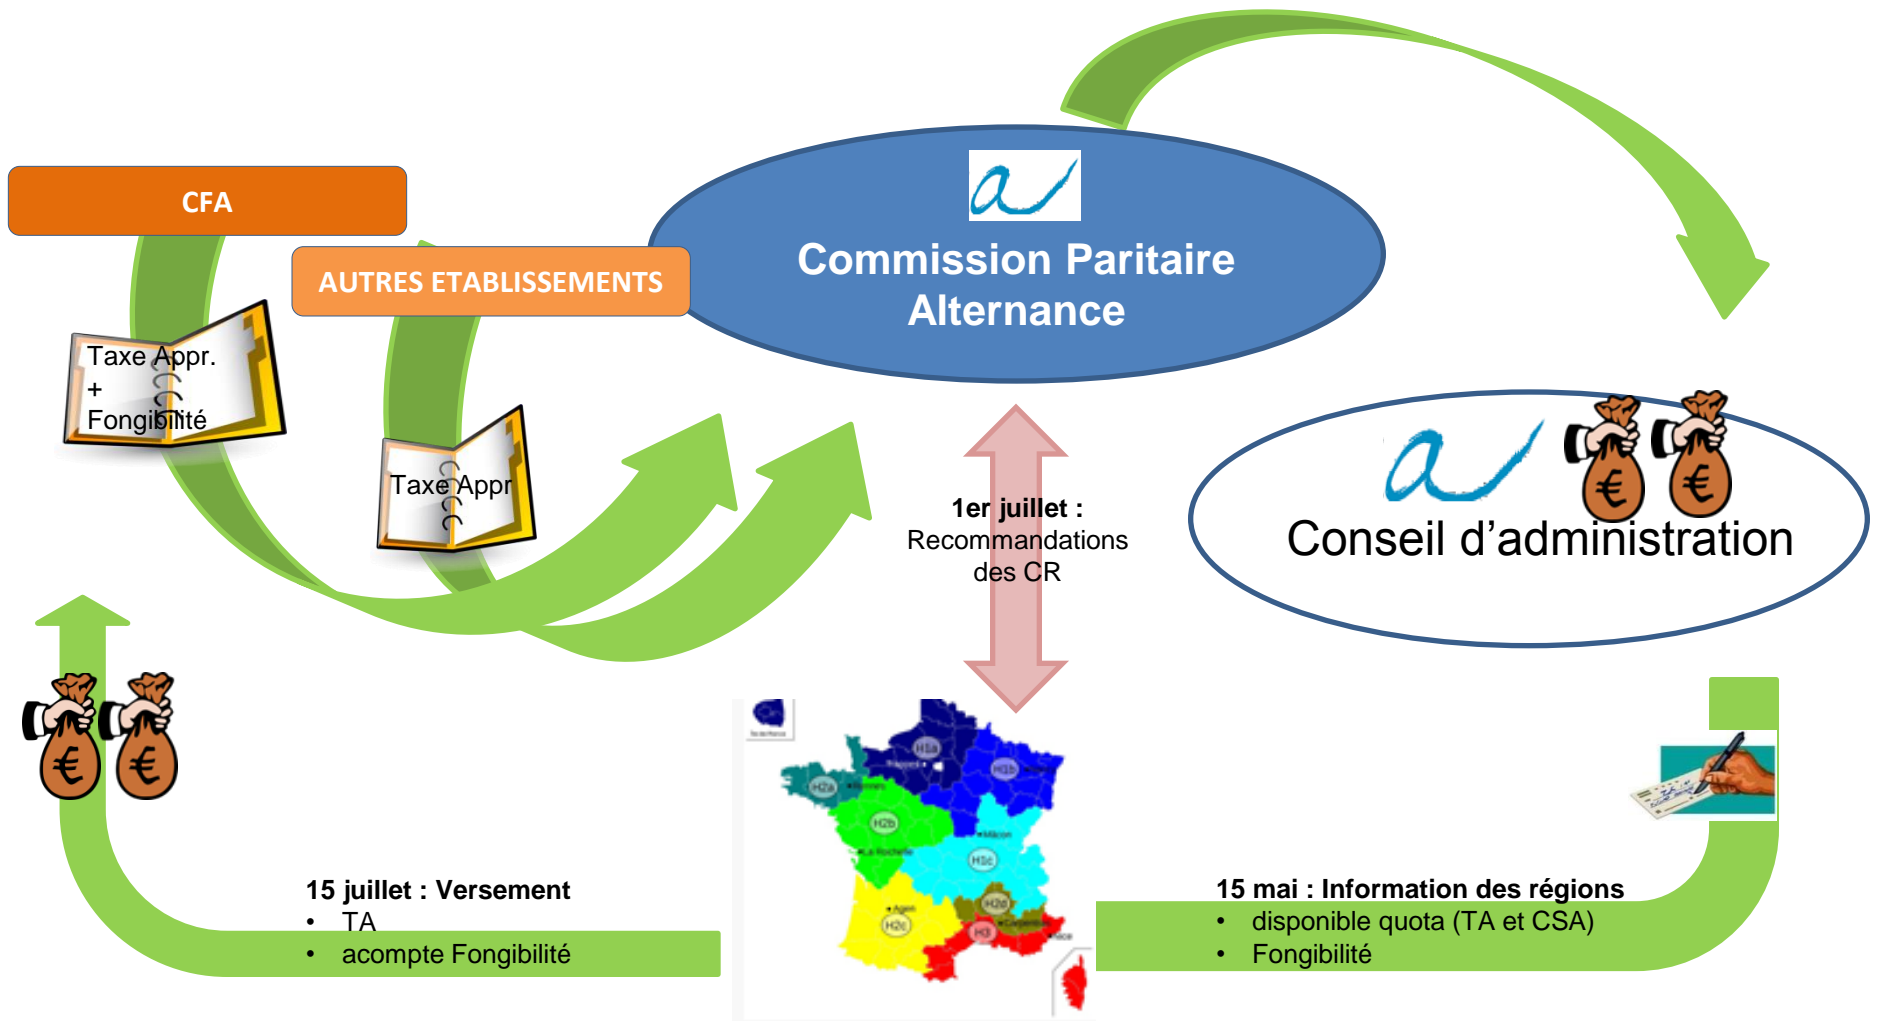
CFA

AUTRES ETABLISSEMENTS

Taxe Appr.
+
Fongibilité

Taxe Appr

Commission Paritaire Alternance

1er juillet :
Recommandations des CR

Conseil d'administration

15 juillet : Versement
• TA
• acompte Fongibilité

15 mai : Information des régions
• disponible quota (TA et CSA)
• Fongibilité

H1a
H1b
H2a
H2b
H1c
H2c
H2d
H3